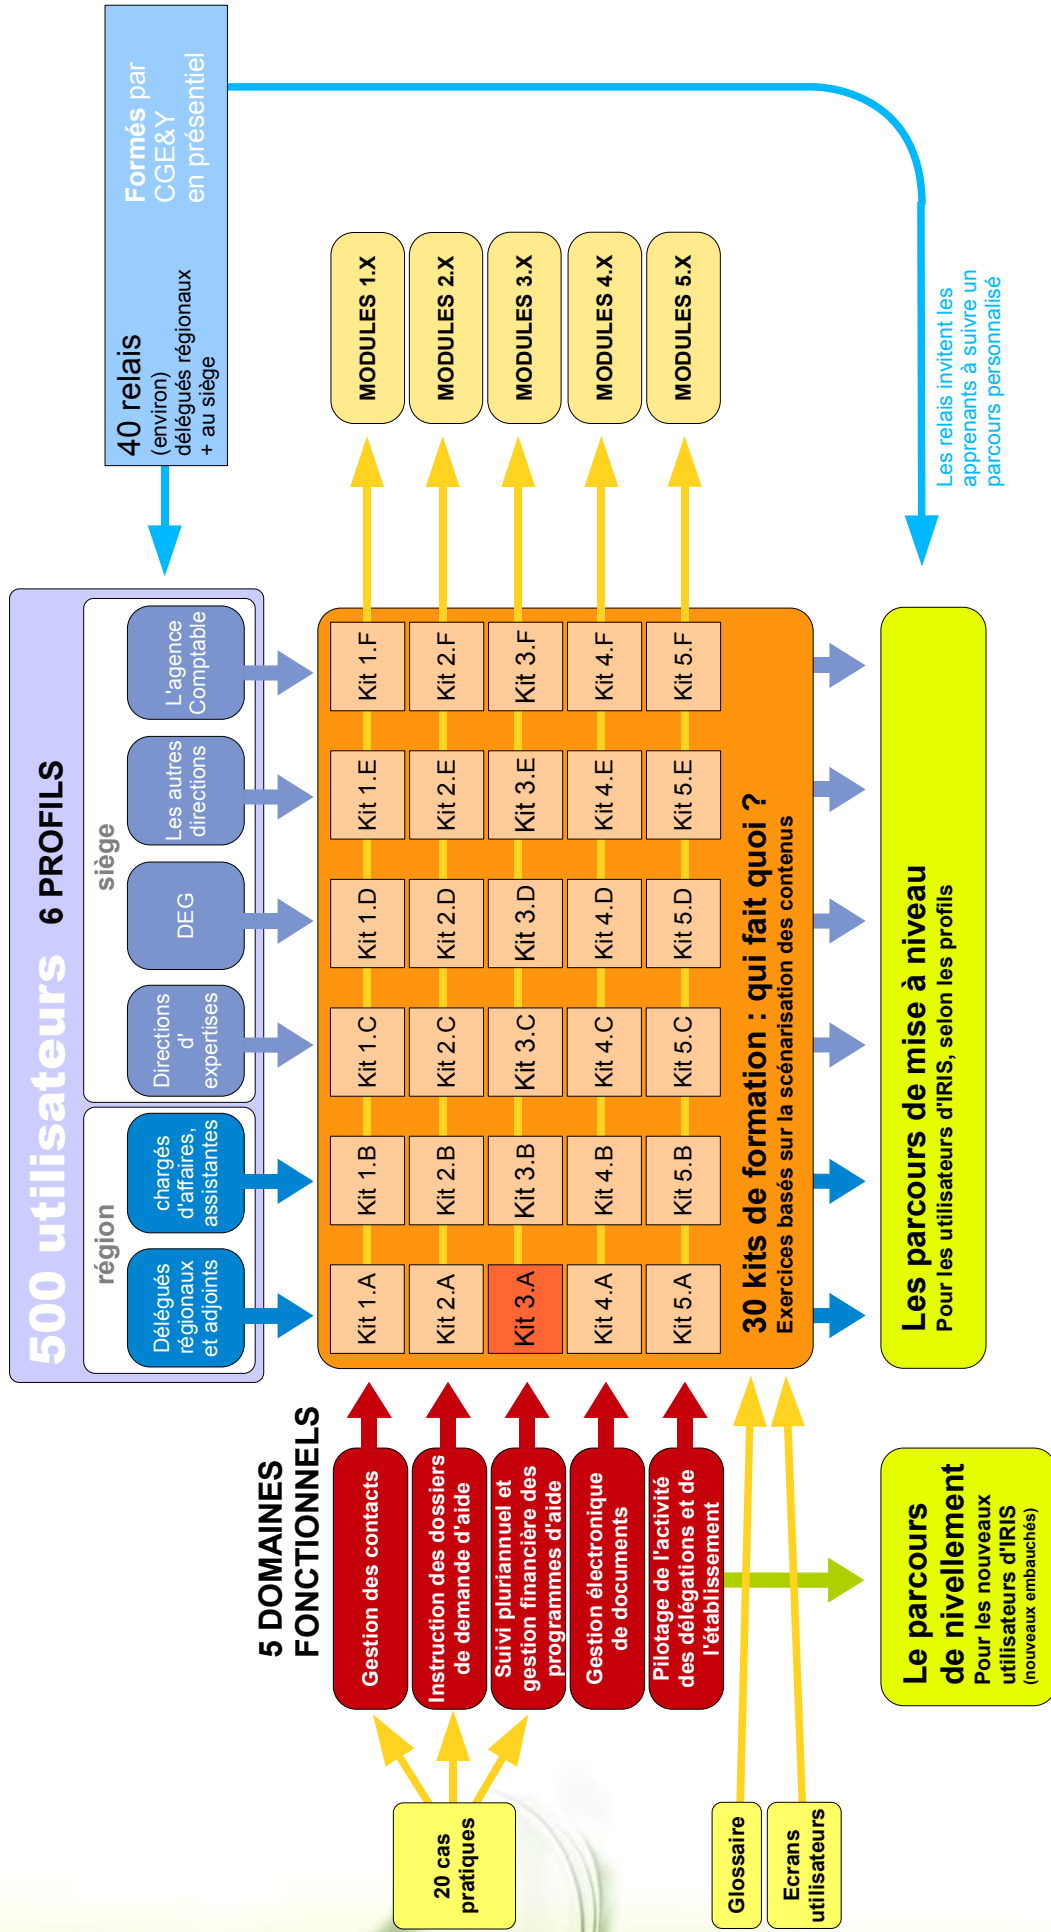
Formés par CGE&Y en présentiel

40 relais
(environ)
délégués régionaux
+ au siège

Les relais invitent les apprenants à suivre un parcours personnalisé

MODULES 1.X
MODULES 2.X
MODULES 3.X
MODULES 4.X
MODULES 5.X

500 utilisateurs 6 PROFILS

région
Délégués régionaux et adjoints
chargés d'affaires, assistantes

siège
Directions d' expertises
DEG
Les autres directions
L'agence Comptable

| Kit 1.A | Kit 1.B | Kit 1.C | Kit 1.D | Kit 1.E | Kit 1.F |
|---|---|---|---|---|---|
| Kit 2.A | Kit 2.B | Kit 2.C | Kit 2.D | Kit 2.E | Kit 2.F |
| Kit 3.A | Kit 3.B | Kit 3.C | Kit 3.D | Kit 3.E | Kit 3.F |
| Kit 4.A | Kit 4.B | Kit 4.C | Kit 4.D | Kit 4.E | Kit 4.F |
| Kit 5.A | Kit 5.B | Kit 5.C | Kit 5.D | Kit 5.E | Kit 5.F |

30 kits de formation : qui fait quoi ?
Exercices basés sur la scénarisation des contenus

Les parcours de mise à niveau
Pour les utilisateurs d'IRIS, selon les profils

5 DOMAINES FONCTIONNELS

Gestion des contacts
Instruction des dossiers de demande d'aide
Suivi pluriannuel et gestion financière des programmes d'aide
Gestion électronique de documents
Pilotage de l'activité des délégations et de l'établissement

Le parcours de nivellement
Pour les nouveaux utilisateurs d'IRIS
(nouveaux embauchés)

20 cas pratiques

Glossaire

Ecrans utilisateurs